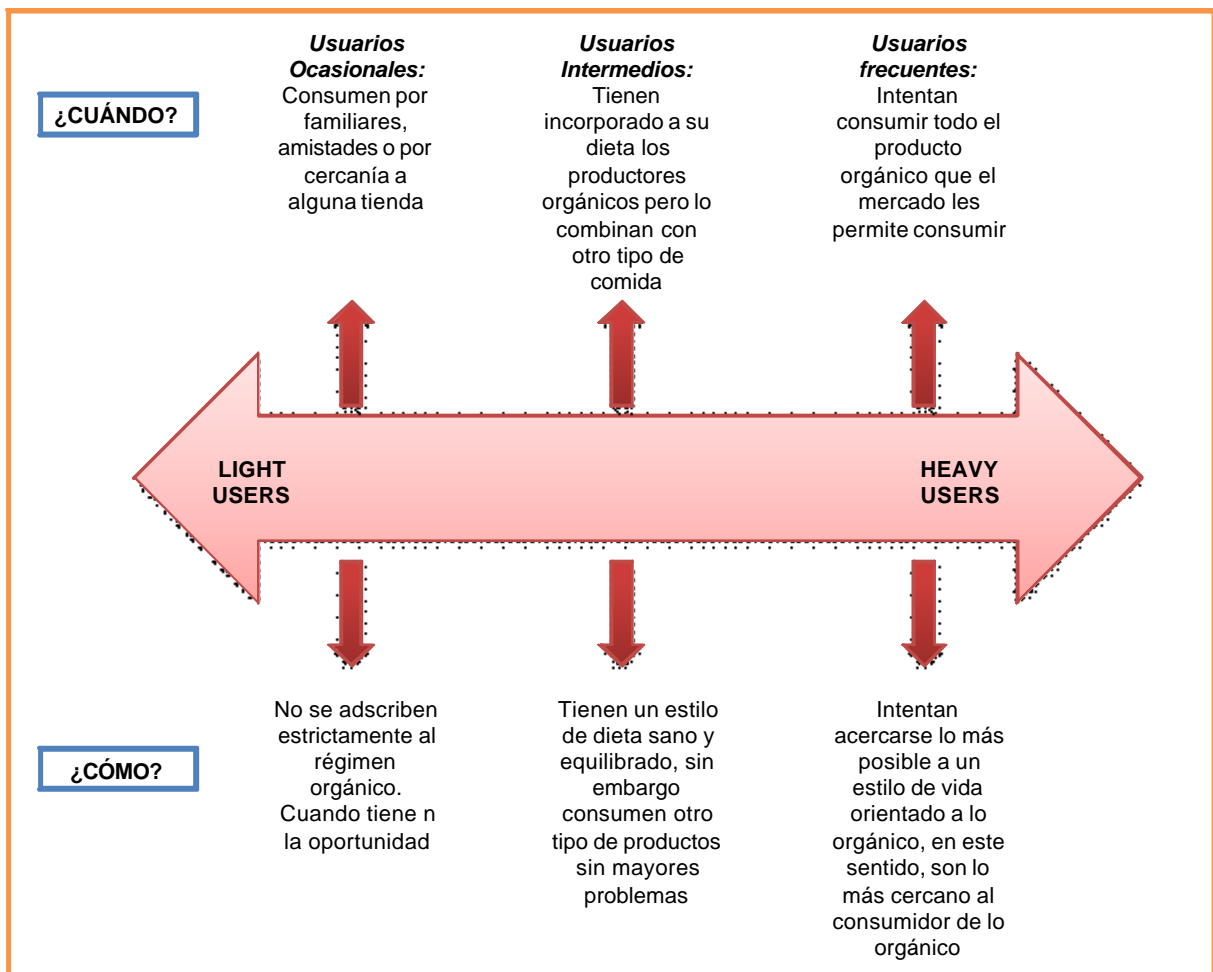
¿CUÁNDO?

**Usuarios Ocasionales:** Consumen por familiares, amistades o por cercanía a alguna tienda

**Usuarios Intermedios:** Tienen incorporado a su dieta los productores orgánicos pero lo combinan con otro tipo de comida

**Usuarios frecuentes:** Intentan consumir todo el producto orgánico que el mercado les permite consumir

LIGHT USERS

HEAVY USERS

¿CÓMO?

No se adscriben estrictamente al régimen orgánico. Cuando tiene n la oportunidad

Tienen un estilo de dieta sano y equilibrado, sin embargo consumen otro tipo de productos sin mayores problemas

Intentan acercarse lo más posible a un estilo de vida orientado a lo orgánico, en este sentido, son lo más cercano al consumidor de lo orgánico